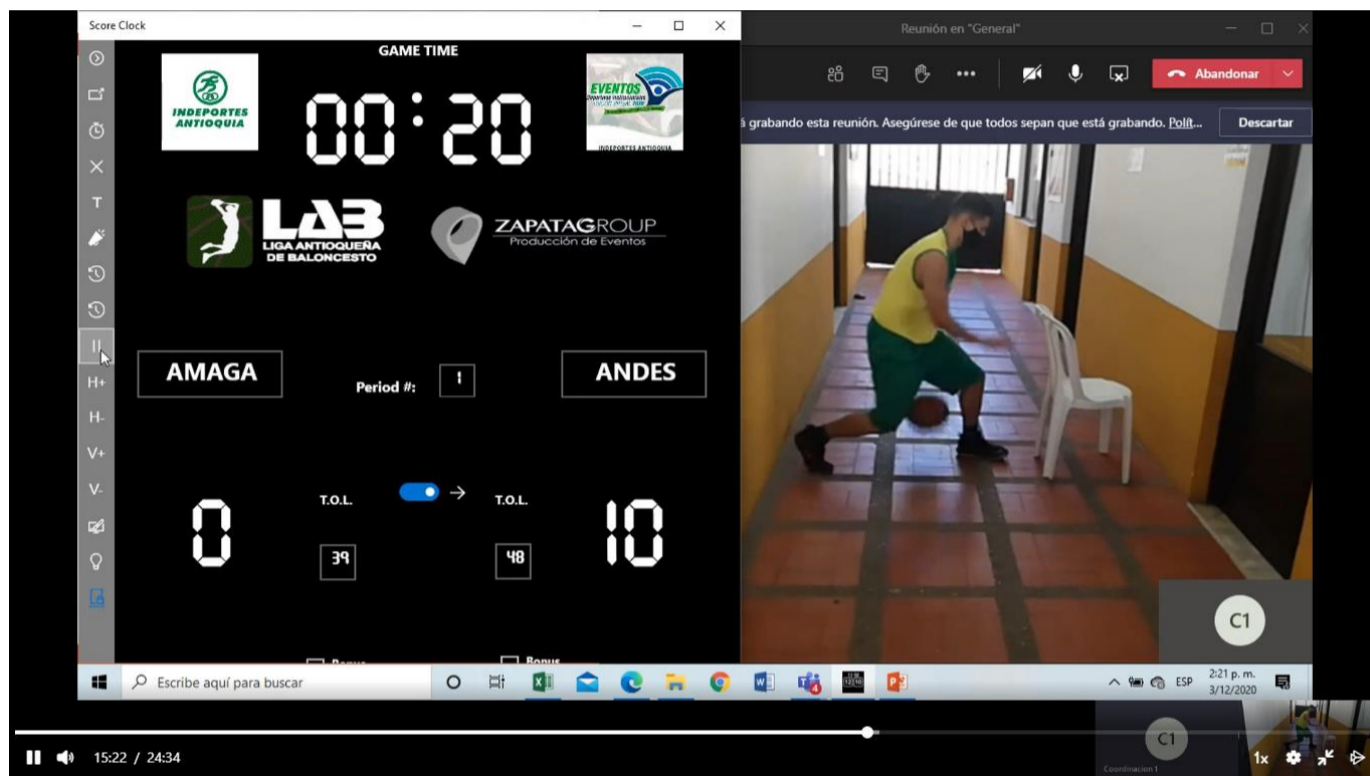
Score Clock

GAME TIME

INDEPORTES ANTIOQUIA

00:20

EVENTOS

INDEPORTES ANTIOQUIA

LAB LIGA ANTIOQUEÑA DE BALONCESTO

ZAPATAGROUP Producción de Eventos

T

H+

H-

V+

V-

AMAGA

Period #: 1

ANDES

0

T.O.L.

39

T.O.L.

48

10

Bonus

Bonus

Reunión en "General"

Abandonar

á grabando esta reunión. Asegúrese de que todos sepan que está grabando. Polít...

Descartar

C1

Escribe aquí para buscar

ESP 2:21 p. m. 3/12/2020

C1

Coordinacion 1

15:22 / 24:34

1x